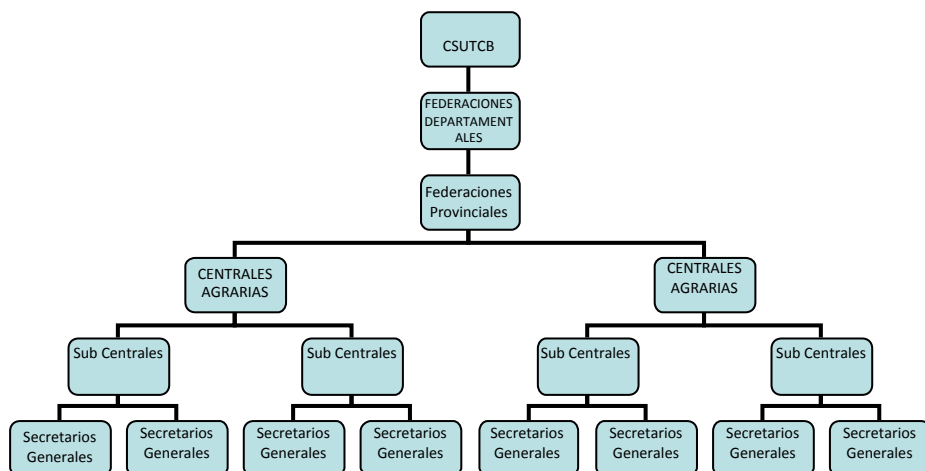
CSUTCB

FEDERACIONES DEPARTAMENTALES

Federaciones Provinciales

CENTRALES AGRARIAS

CENTRALES AGRARIAS

Sub Centrales

Sub Centrales

Sub Centrales

Sub Centrales

Secretarios Generales

Secretarios Generales

Secretarios Generales

Secretarios Generales

Secretarios Generales

Secretarios Generales

Secretarios Generales

Secretarios Generales